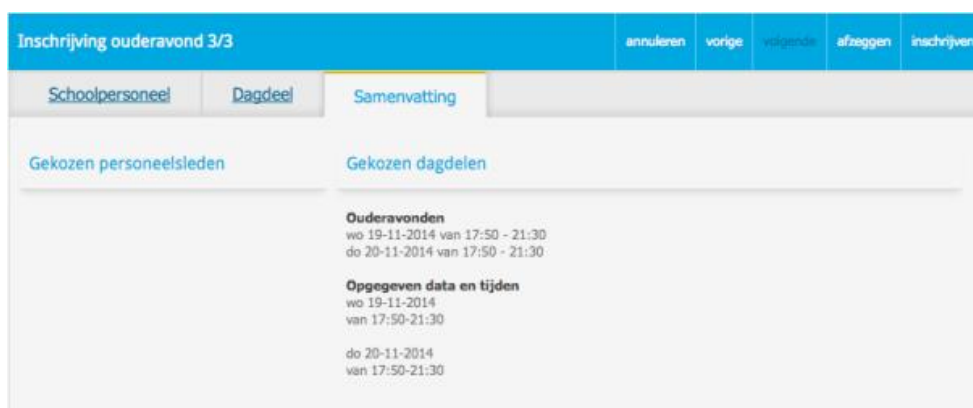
Inschrijving ouderavond 3/3

annuleren vorige volgende afzeggen inschrijven

Schoolpersoneel Dagdeel Samenvatting

Gekozen personeelsleden

Gekozen dagdelen

Ouderavonden
wo 19-11-2014 van 17:50 - 21:30
do 20-11-2014 van 17:50 - 21:30

Opgegeven data en tijden
wo 19-11-2014
van 17:50-21:30

do 20-11-2014
van 17:50-21:30